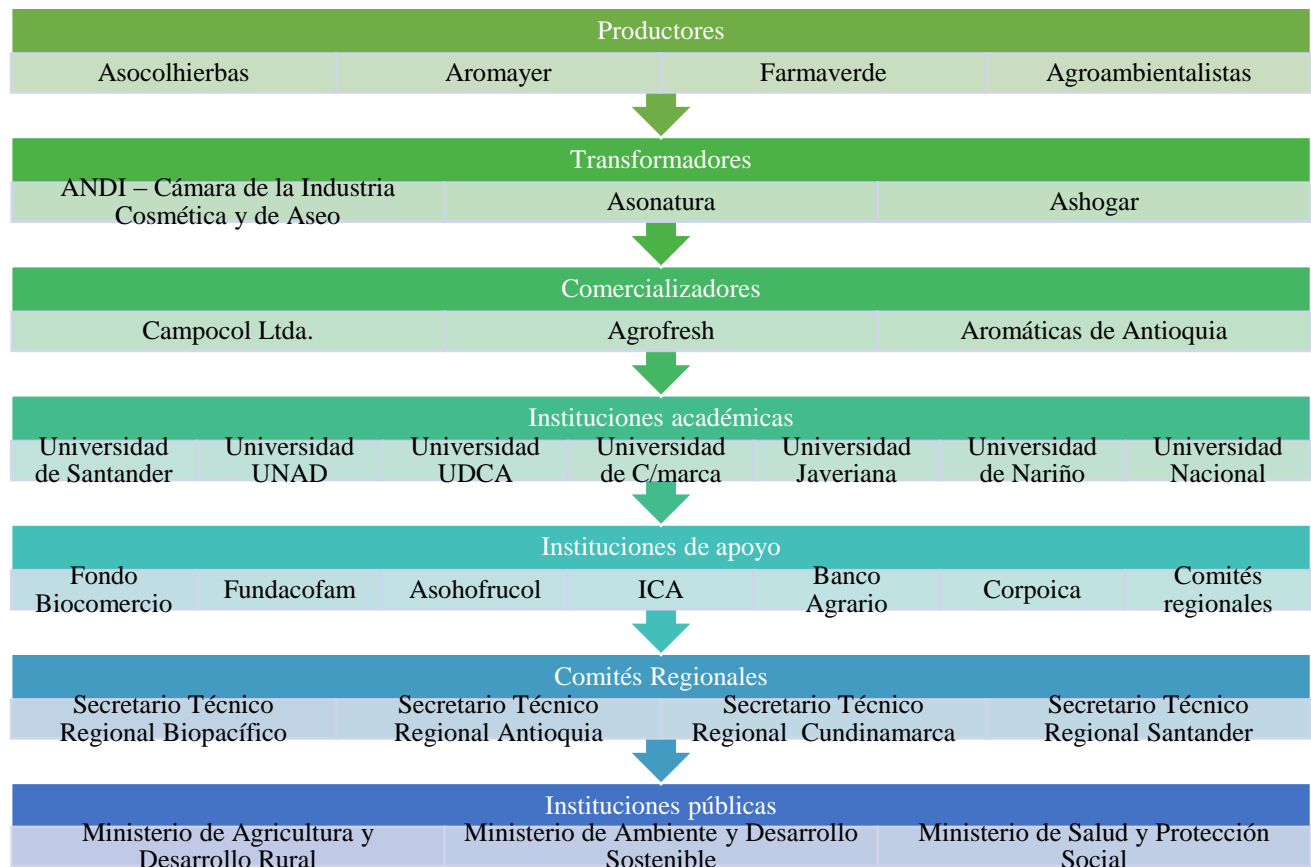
Productores

Asocolhierbas | Aromayer | Farmaverde | Agroambientalistas

Transformadores

ANDI – Cámara de la Industria Cosmética y de Aseo | Asonatura | Ashogar

Comercializadores

Campocol Ltda. | Agrofresh | Aromáticas de Antioquia

Instituciones académicas

Universidad de Santander | Universidad UNAD | Universidad UDCA | Universidad de C/marca | Universidad Javeriana | Universidad de Nariño | Universidad Nacional

Instituciones de apoyo

Fondo Biocomercio | Fundacofam | Asohofrucol | ICA | Banco Agrario | Corpoica | Comités regionales

Comités Regionales

Secretario Técnico Regional Biopacífico | Secretario Técnico Regional Antioquia | Secretario Técnico Regional Cundinamarca | Secretario Técnico Regional Santander

Instituciones públicas

Ministerio de Agricultura y Desarrollo Rural | Ministerio de Ambiente y Desarrollo Sostenible | Ministerio de Salud y Protección Social